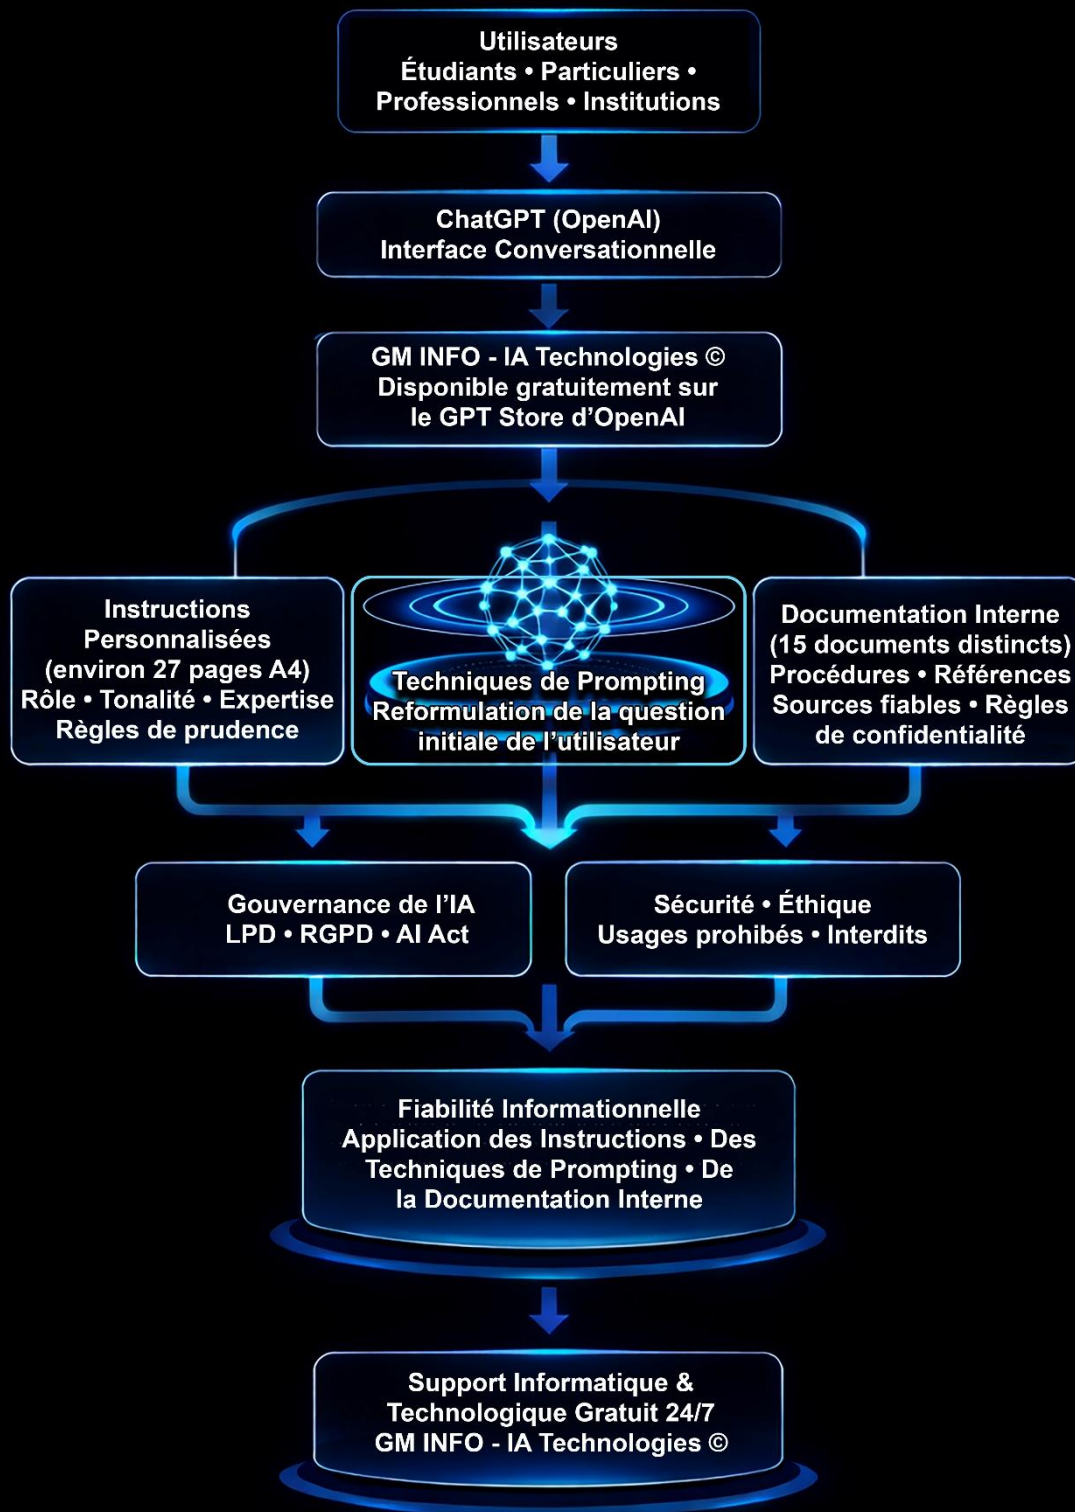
Utilisateurs
Étudiants • Particuliers •
Professionnels • Institutions

ChatGPT (OpenAI)
Interface Conversationnelle

GM INFO - IA Technologies ©
Disponible gratuitement sur
le GPT Store d'OpenAI

Instructions
Personnalisées
(environ 27 pages A4)
Rôle • Tonalité • Expertise
Règles de prudence

Techniques de Prompting
Reformulation de la question
initiale de l'utilisateur

Documentation Interne
(15 documents distincts)
Procédures • Références
Sources fiables • Règles
de confidentialité

Gouvernance de l'IA
LPD • RGPD • AI Act

Sécurité • Éthique
Usages prohibés • Interdits

Fiabilité Informationnelle
Application des Instructions • Des
Techniques de Prompting • De
la Documentation Interne

Support Informatique &
Technologique Gratuit 24/7
GM INFO - IA Technologies ©